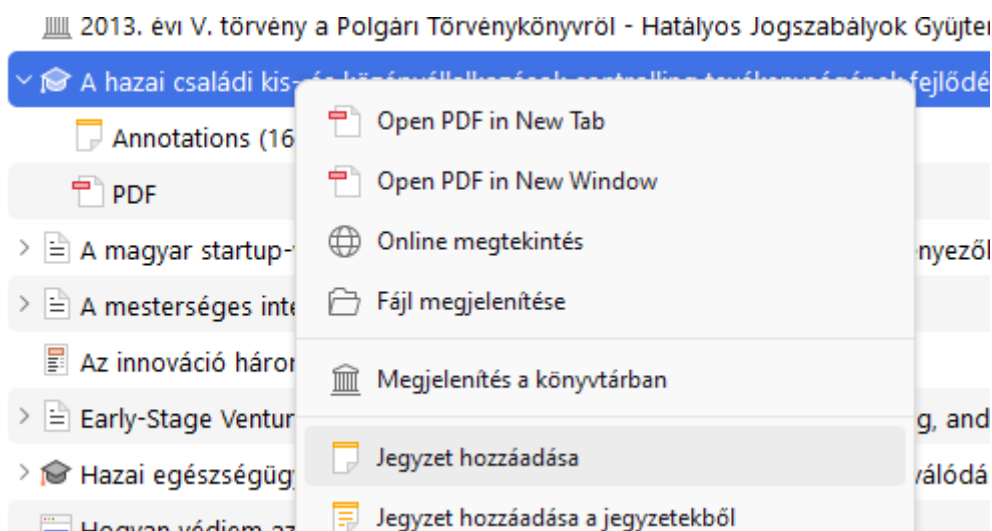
2013. évi V. törvény a Polgári Törvénykönyvről - Hatályos Jogszabályok Gyűjter
A hazai családi kis-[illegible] fejlődé
Annotations (16
PDF
A magyar startup-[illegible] nyezők
A mesterséges inte
Az innováció háron
Early-Stage Ventur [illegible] g, and
Hazai egészségügy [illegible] válódá
Hogyan védjem az

Open PDF in New Tab
Open PDF in New Window
Online megtekintés
Fájl megjelenítése
Megjelenítés a könyvtárban
Jegyzet hozzáadása
Jegyzet hozzáadása a jegyzetekből